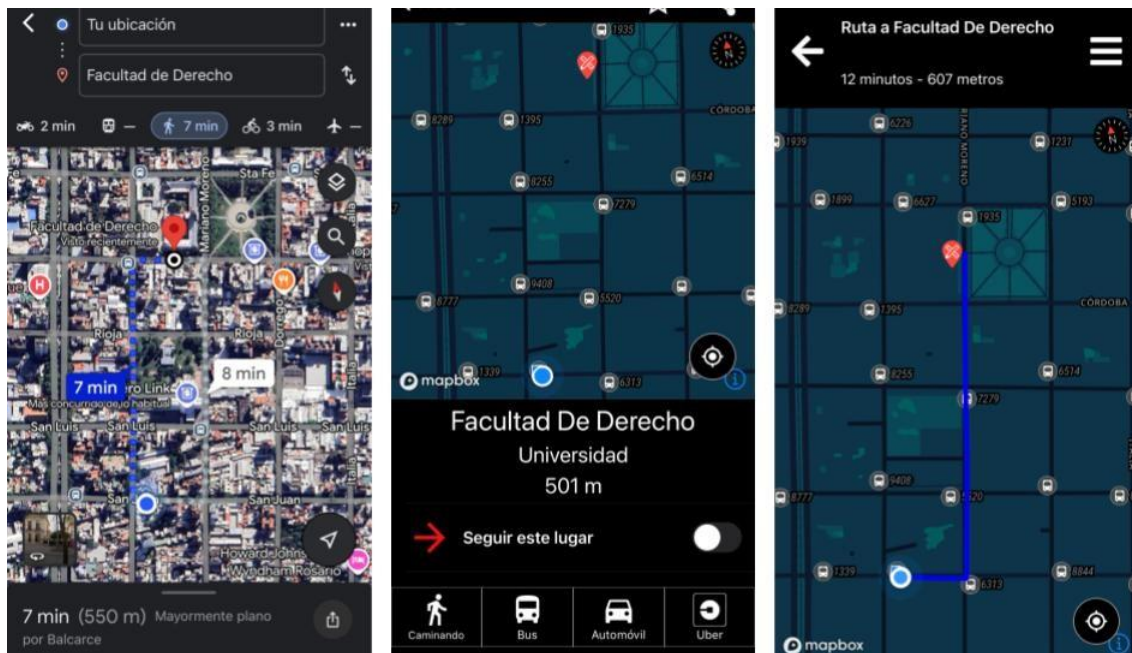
Tu ubicación

Facultad de Derecho

2 min — 7 min 3 min —

Sta Fe
Mariano Moreno
Facultad de Derecho
Visto recientemente
Rioja
Rioja
7 min
8 min
ro Link
Más concurrido de lo habitual
San Luis
San Luis
San Luis
San Juan
San Juan
Howard Johnson
Wyndham Rosario

7 min (550 m) Mayormente plano
por Balcarce

1935
CÓRDOBA
8289
1395
8255
6514
7279
9408
8777
5520
1339
6313
mapbox

Facultad De Derecho
Universidad
501 m

Seguir este lugar

Caminando
Bus
Automóvil
Uber

Ruta a Facultad De Derecho
12 minutos - 607 metros

6226
1939
1231
RIANO MORENO
1899
6627
5193
1935
CÓRDOBA
8289
1395
8255
6514
7279
9408
8777
5520
1339
6313
8844
mapbox